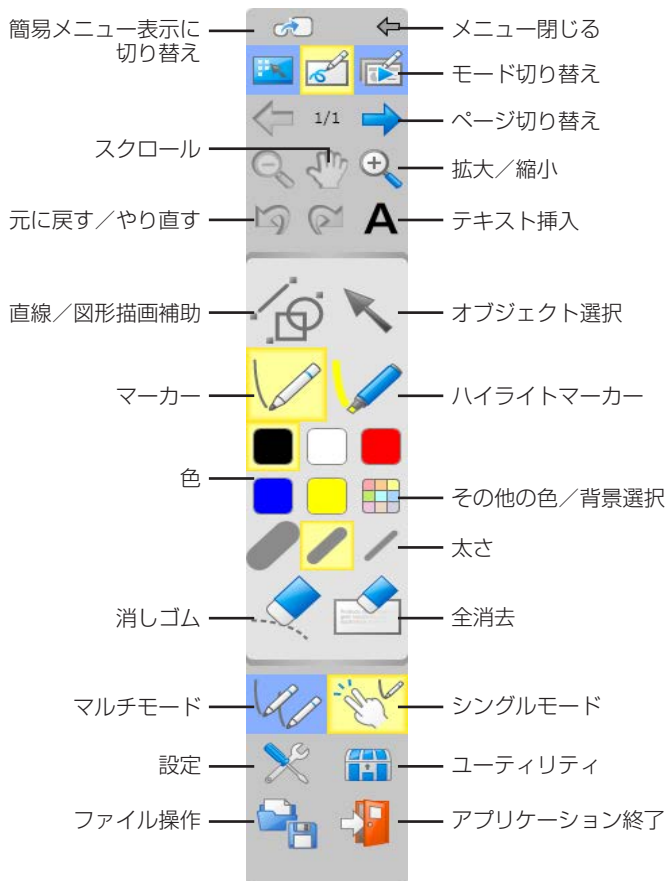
簡易メニュー表示に切り替え

メニュー閉じる

モード切り替え

1/1

ページ切り替え

スクロール

拡大／縮小

元に戻す／やり直す

A

テキスト挿入

直線／図形描画補助

オブジェクト選択

マーカー

ハイライトマーカー

色

その他の色／背景選択

太さ

消しゴム

全消去

マルチモード

シングルモード

設定

ユーティリティ

ファイル操作

アプリケーション終了